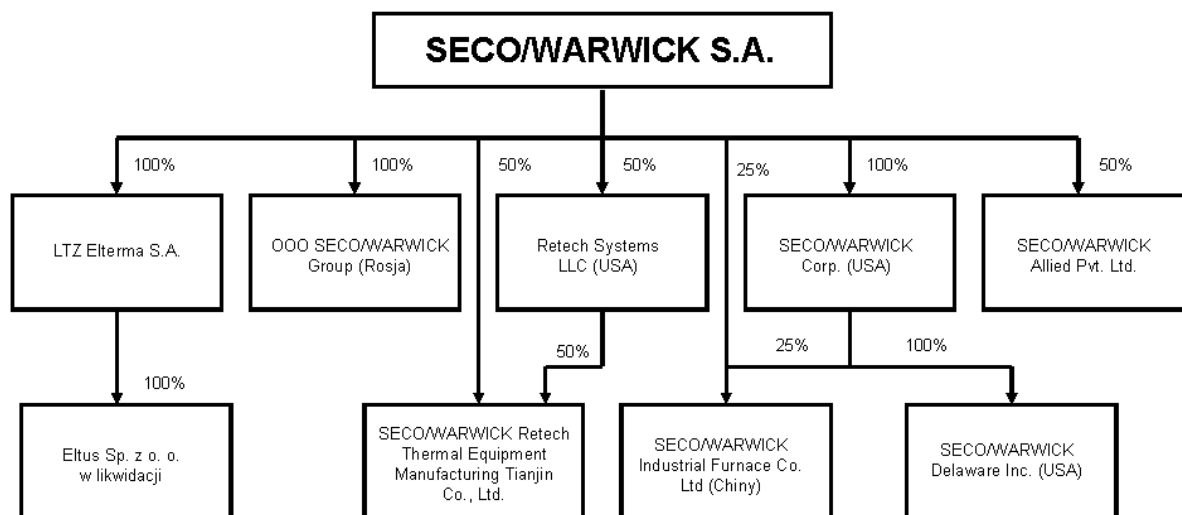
SECO/WARWICK S.A.

100%
LTZ Elterma S.A.
100%
Eltus Sp. z o. o. w likwidacji

100%
OOO SECO/WARWICK Group (Rosja)

50%
50%
Retech Systems LLC (USA)
50%
SECO/WARWICK Retech Thermal Equipment Manufacturing Tianjin Co., Ltd.

25%
100%
SECO/WARWICK Corp. (USA)
25%
100%
SECO/WARWICK Industrial Furnace Co. Ltd (Chiny)
SECO/WARWICK Delaware Inc. (USA)

50%
SECO/WARWICK Allied Pvt. Ltd.